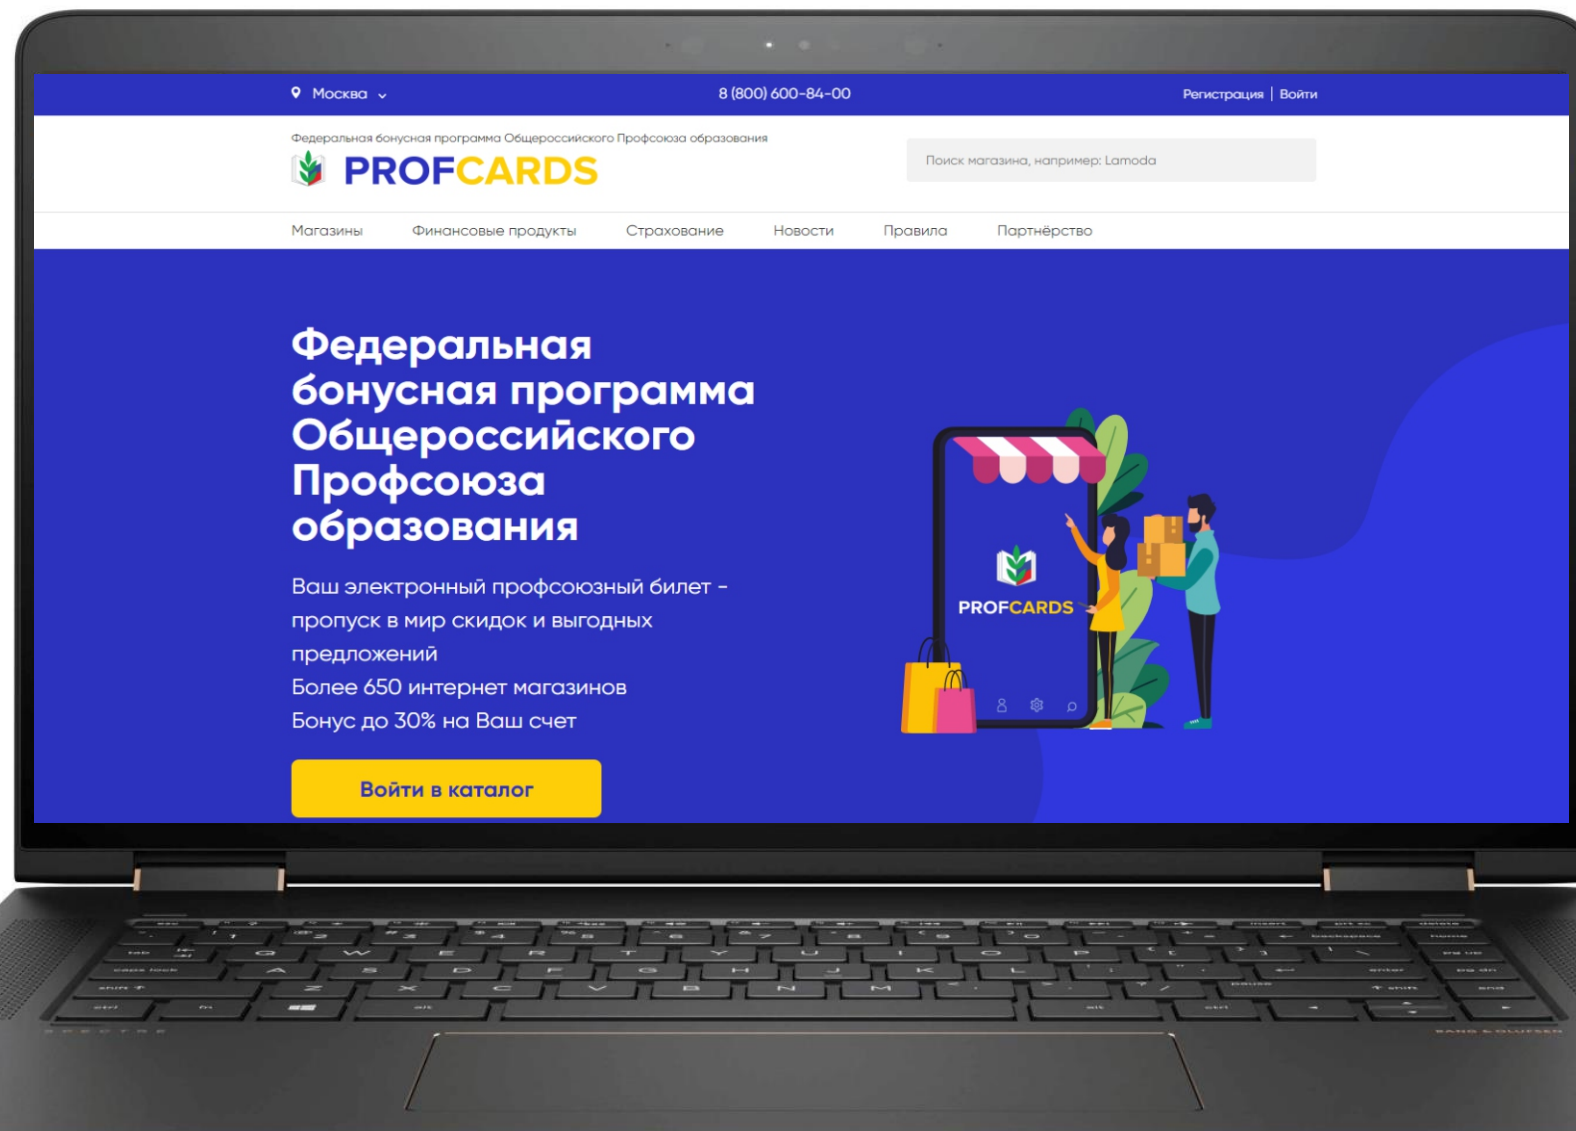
Москва

8 (800) 600-84-00

Регистрация | Войти

Федеральная бонусная программа Общероссийского Профсоюза образования

PROFCARDS

Поиск магазина, например: Lamoda

Магазины Финансовые продукты Страхование Новости Правила Партнёрство

Федеральная бонусная программа Общероссийского Профсоюза образования

Ваш электронный профсоюзный билет - пропуск в мир скидок и выгодных предложений
Более 650 интернет магазинов
Бонус до 30% на Ваш счет

Войти в каталог

PROFCARDS